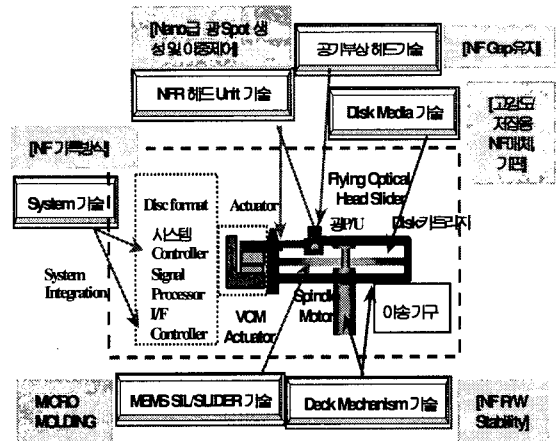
[Nano급 광Spot 생성 및 이동제어]

공기부상 헤드기술

[NF Gap유지]

NFR 헤드 Unit 기술

Disk Media 기술

[고밀도 저장용 NF매체 기편]

[NF 기록방식]

System 기술

Disc format

Actuator

Flying Optical Head Slider

광P/U

Disk카트리지

시스템 Controller Signal Processor I/F Controller

System Integration

VCM Actuator

Spindle Motor

이송기구

MICRO MOLDING

MEMS SIL/SLIDER 기술

Deck Mechanism 기술

[NF R/W Stability]